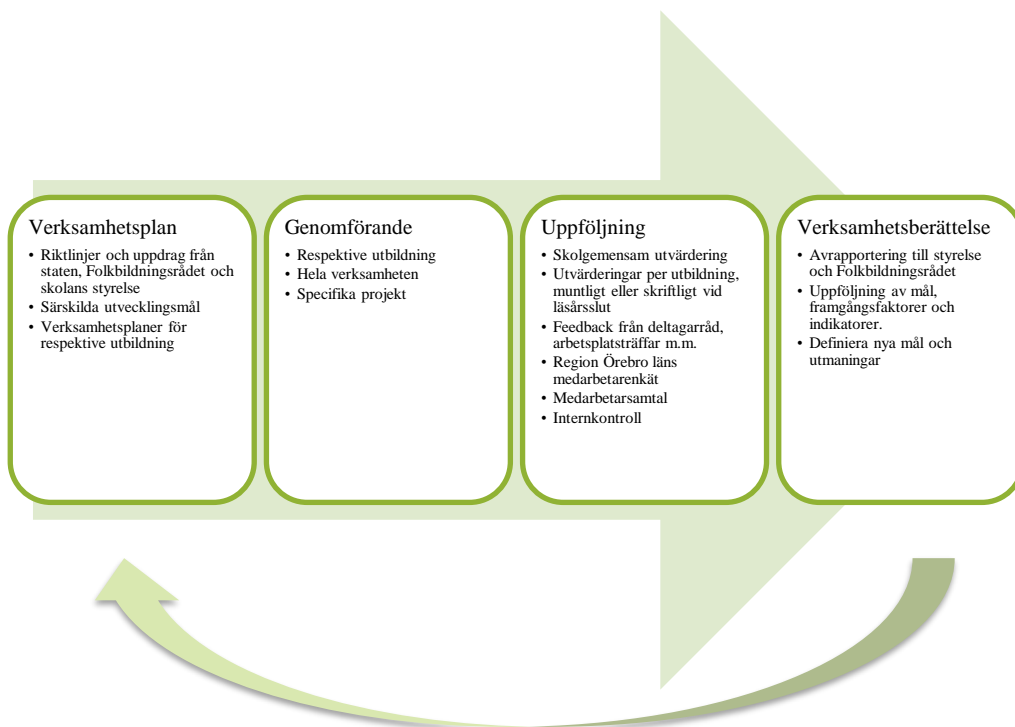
Verksamhetsplan

- Riktlinjer och uppdrag från staten, Folkbildningsrådet och skolans styrelse
- Särskilda utvecklingsmål
- Verksamhetsplaner för respektive utbildning

Genomförande

- Respektive utbildning
- Hela verksamheten
- Specifika projekt

Uppföljning

- Skolgemensam utvärdering
- Utvärderingar per utbildning, muntligt eller skriftligt vid läsårsslut
- Feedback från deltagarråd, arbetsplatsträffar m.m.
- Region Örebro läns medarbetarenkät
- Medarbetarsamtal
- Internkontroll

Verksamhetsberättelse

- Avrapportering till styrelse och Folkbildningsrådet
- Uppföljning av mål, framgångsfaktorer och indikatorer.
- Definiera nya mål och utmaningar